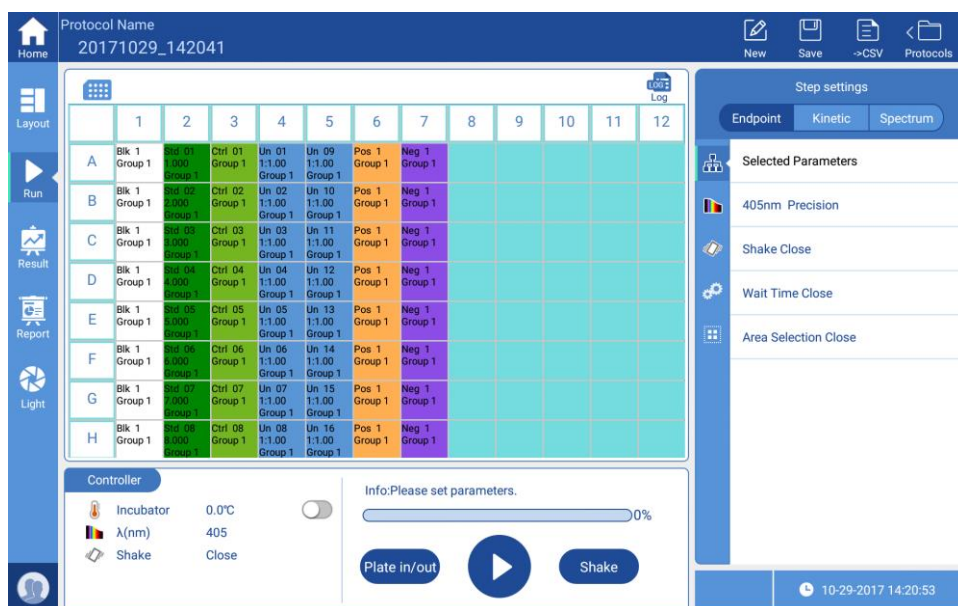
Home

Protocol Name
20171029_142041

New Save ->CSV Protocols

Layout
Run
Result
Report
Light

LOG
Log

| | 1 | 2 | 3 | 4 | 5 | 6 | 7 | 8 | 9 | 10 | 11 | 12 |
|---|---|---|---|---|---|---|---|---|---|---|---|---|
| A | Blk 1 Group 1 | Std 01 1.000 Group 1 | Ctrl 01 Group 1 | Un 01 1:1.00 Group 1 | Un 09 1:1.00 Group 1 | Pos 1 Group 1 | Neg 1 Group 1 | | | | | |
| B | Blk 1 Group 1 | Std 02 2.000 Group 1 | Ctrl 02 Group 1 | Un 02 1:1.00 Group 1 | Un 10 1:1.00 Group 1 | Pos 1 Group 1 | Neg 1 Group 1 | | | | | |
| C | Blk 1 Group 1 | Std 03 3.000 Group 1 | Ctrl 03 Group 1 | Un 03 1:1.00 Group 1 | Un 11 1:1.00 Group 1 | Pos 1 Group 1 | Neg 1 Group 1 | | | | | |
| D | Blk 1 Group 1 | Std 04 4.000 Group 1 | Ctrl 04 Group 1 | Un 04 1:1.00 Group 1 | Un 12 1:1.00 Group 1 | Pos 1 Group 1 | Neg 1 Group 1 | | | | | |
| E | Blk 1 Group 1 | Std 05 5.000 Group 1 | Ctrl 05 Group 1 | Un 05 1:1.00 Group 1 | Un 13 1:1.00 Group 1 | Pos 1 Group 1 | Neg 1 Group 1 | | | | | |
| F | Blk 1 Group 1 | Std 06 6.000 Group 1 | Ctrl 06 Group 1 | Un 06 1:1.00 Group 1 | Un 14 1:1.00 Group 1 | Pos 1 Group 1 | Neg 1 Group 1 | | | | | |
| G | Blk 1 Group 1 | Std 07 7.000 Group 1 | Ctrl 07 Group 1 | Un 07 1:1.00 Group 1 | Un 15 1:1.00 Group 1 | Pos 1 Group 1 | Neg 1 Group 1 | | | | | |
| H | Blk 1 Group 1 | Std 08 8.000 Group 1 | Ctrl 08 Group 1 | Un 08 1:1.00 Group 1 | Un 16 1:1.00 Group 1 | Pos 1 Group 1 | Neg 1 Group 1 | | | | | |

Step settings
Endpoint Kinetic Spectrum

Selected Parameters
405nm Precision
Shake Close
Wait Time Close
Area Selection Close

Controller
Incubator 0.0℃
λ(nm) 405
Shake Close

Info:Please set parameters.
0%

Plate in/out
Shake

10-29-2017 14:20:53